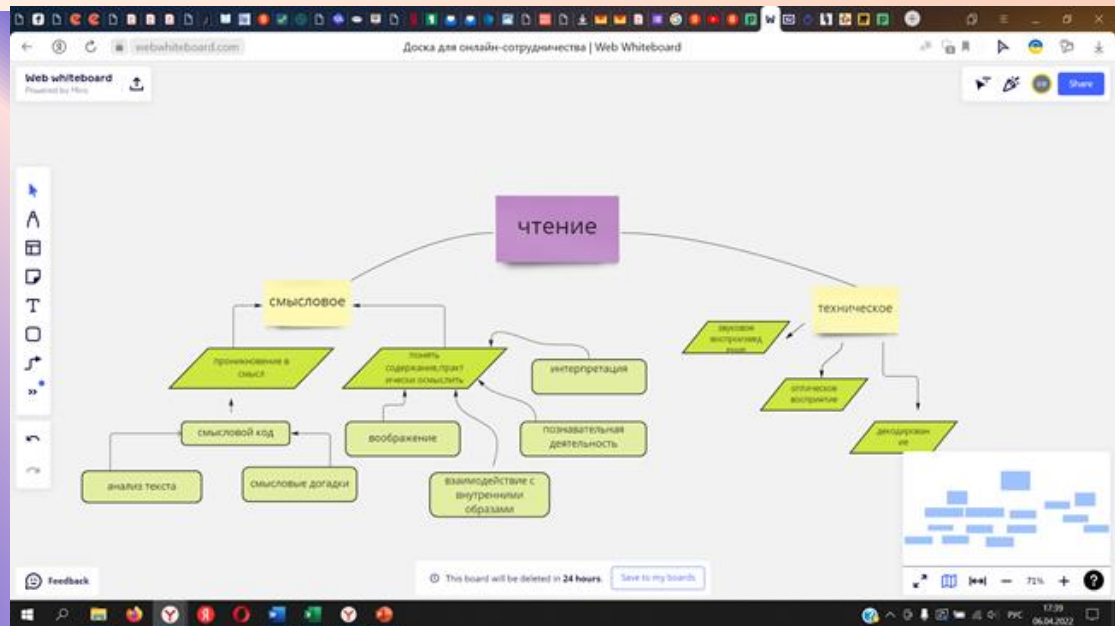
webwhiteboard.com

Доска для онлайн-сотрудничества | Web Whiteboard

Web whiteboard
Powered by Miro

Share

чтение

смысловое

техническое

проникновение в смысл

понять содержание,практически осмыслить

интерпретация

звуковое воспроизведение

оптическое восприятие

декодирование

смысловой код

воображение

познавательная деятельность

анализ текста

смысловые догадки

взаимодействие с внутренними образами

Feedback

This board will be deleted in 24 hours.

Save to my boards

71%

РУС

17:39
06.04.2022